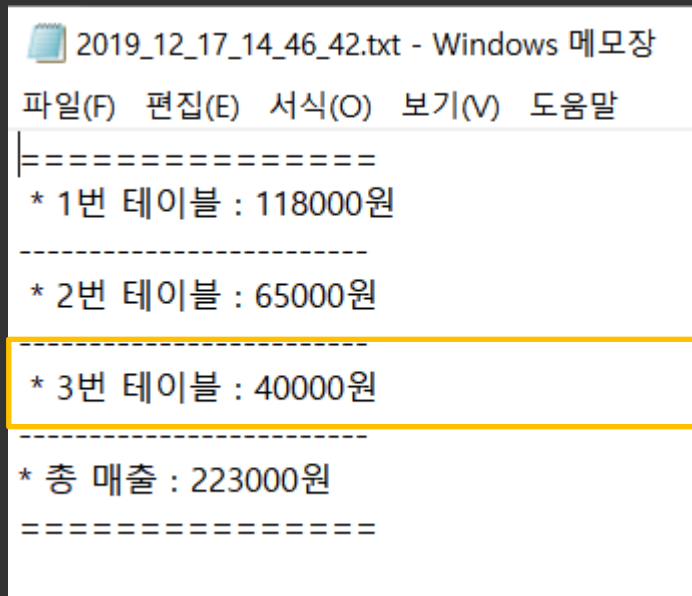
2019_12_17_14_46_42.txt - Windows 메모장

파일(F) 편집(E) 서식(O) 보기(V) 도움말

===============
 * 1번 테이블 : 118000원
-------------------------
 * 2번 테이블 : 65000원
-------------------------
 * 3번 테이블 : 40000원
-------------------------
* 총 매출 : 223000원
===============